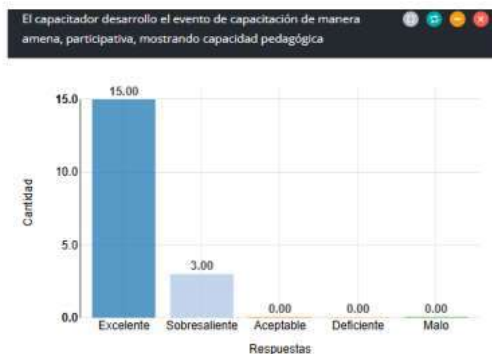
El capacitador desarrollo el evento de capacitación de manera amena, participativa, mostrando capacidad pedagógica

15.00
3.00
0.00
0.00
0.00

15.0
10.0
5.0
0.0

Cantidad

Excelente
Sobresaliente
Aceptable
Deficiente
Malo

Respuestas